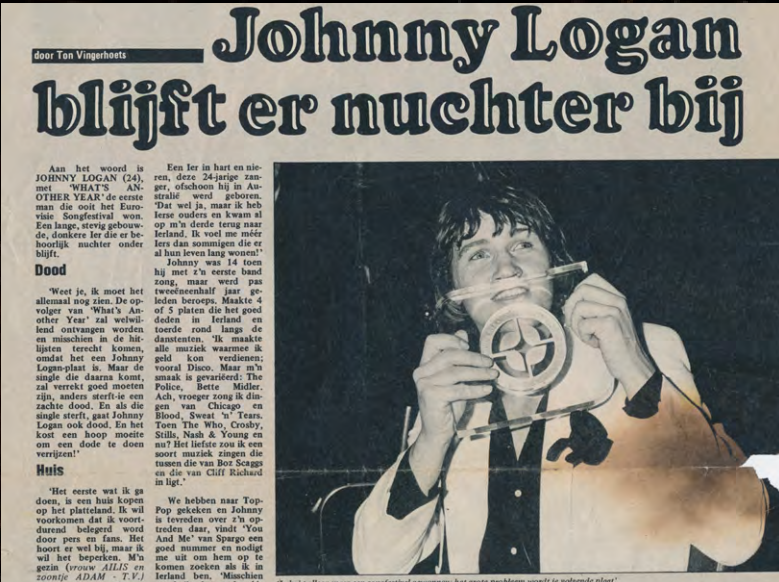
door Ton Vingerhoets

Johnny Logan blijft er nuchter bij

Aan het woord is JOHNNY LOGAN (24), met 'WHAT'S ANOTHER YEAR' de eerste man die ooit het Eurovisie Songfestival won. Een lange, stevig gebouwde, donkere Ier die er behoorlijk nuchter onder blijft.

Dood

'Weet je, ik moet het allemaal nog zien. De opvolger van 'What's Another Year' zal welwillend ontvangen worden en misschien in de hitlijsten terecht komen, omdat het een Johnny Logan-plast is. Maar de single die daarna komt, zal verrekt goed moeten zijn, anders sterft-ie een zachte dood. En als die single sterft, gaat Johnny Logan ook dood. En het kost een hoop moeite om een dode te doen verrijzen!'

Huis

'Het eerste wat ik ga doen, is een huis kopen op het platteland. Ik wil voorkomen dat ik voortdurend belegerd word door pers en fans. Het hoort er wel bij, maar ik wil het beperken. M'n gezin (vrouw AILIS en zoontje ADAM - T.V.)

Een Ier in hart en nieren, deze 24-jarige zanger, ofschoon hij in Australië werd geboren. 'Dat wel ja, maar ik heb Ierse ouders en kwam al op m'n derde terug naar Ierland. Ik voel me méér Iers dan sommigen die er al hun leven lang wonen!'

Johnny was 14 toen hij met z'n eerste band zong, maar werd pas tweeëneenhalf jaar geleden beroeps. Maakte 4 of 5 platen die het goed deden in Ierland en toerde rond langs de danstenten. 'Ik maakte alle muziek waarmee ik geld kon verdienen; vooral Disco. Maar m'n smaak is gevarieerd: The Police, Bette Midler. Ach, vroeger zong ik dingen van Chicago en Blood, Sweat 'n' Tears. Toen The Who, Crosby, Stills, Nash & Young en nu? Het liefste zou ik een soort muziek zingen die tussen die van Boz Scaggs en die van Cliff Richard in ligt.'

We hebben naar TopPop gekeken en Johnny is tevreden over z'n optreden daar, vindt 'You And Me' van Spargo een goed nummer en nodigt me uit om hem op te komen zoeken als ik in Ierland ben. 'Misschien

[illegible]